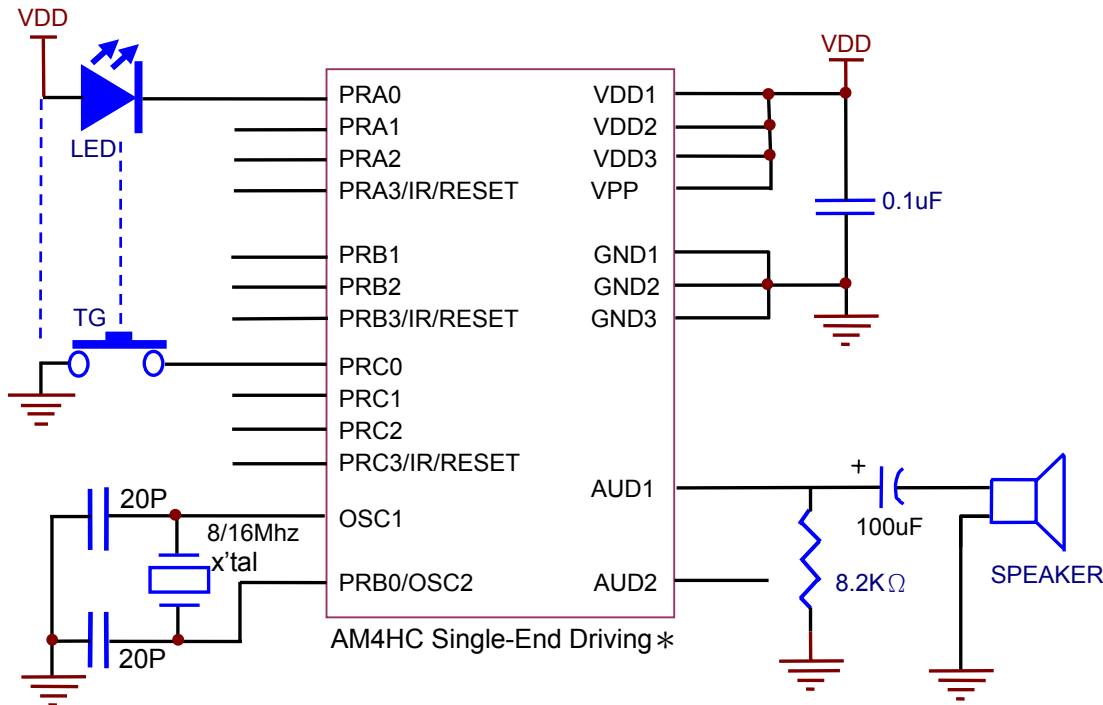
VDD

LED

TG

PRA0
PRA1
PRA2
PRA3/IR/RESET

PRB1
PRB2
PRB3/IR/RESET

PRC0
PRC1
PRC2
PRC3/IR/RESET

20P
8/16Mhz
x'tal
20P

OSC1
PRB0/OSC2

VDD1
VDD2
VDD3
VPP

GND1
GND2
GND3

AUD1
AUD2

VDD
0.1uF

+
100uF
8.2K$\Omega$
SPEAKER

AM4HC Single-End Driving$\ast$